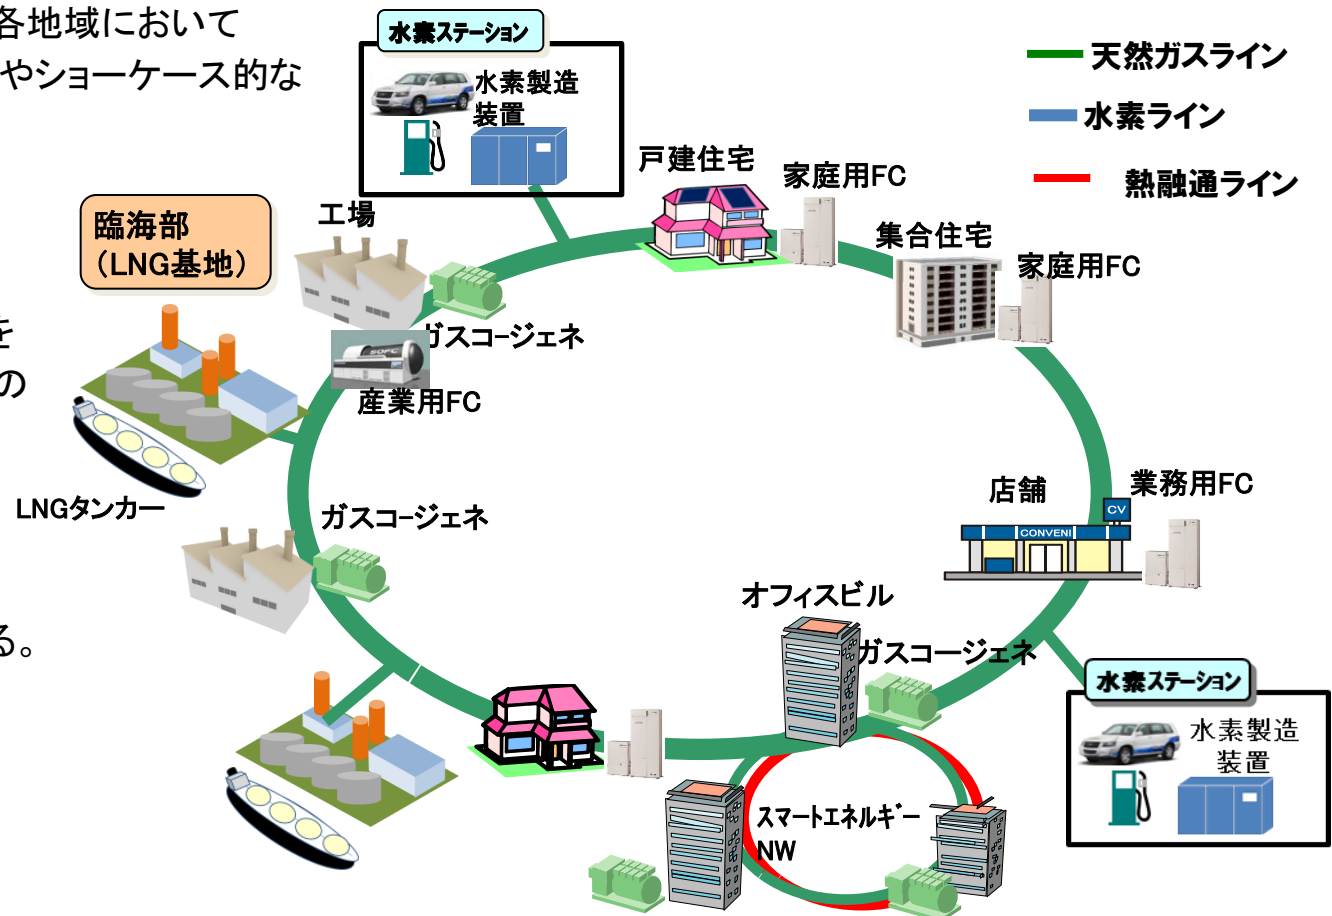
各地域において
やショーケース的な

を
の

る。

水素ステーション
水素製造装置

天然ガスライン
水素ライン
熱融通ライン

戸建住宅
家庭用FC
集合住宅
家庭用FC

臨海部
（LNG基地）

工場
ガスコージェネ
SOFC
産業用FC

LNGタンカー

ガスコージェネ

店舗
CV
CONVENI
業務用FC

オフィスビル
ガスコージェネ

水素ステーション
水素製造装置

スマートエネルギーNW